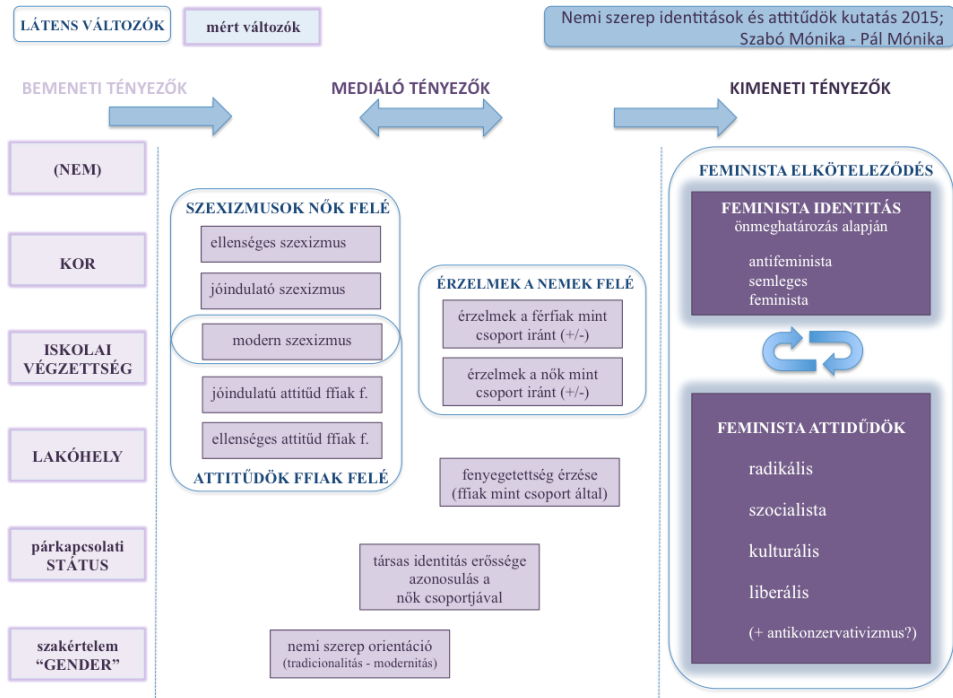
LÁTENS VÁLTOZÓK

mért változók

Nemi szerep identitások és attitűdök kutatás 2015; Szabó Mónika - Pál Mónika

BEMENETI TÉNYEZŐK

MEDIÁLÓ TÉNYEZŐK

KIMENETI TÉNYEZŐK

(NEM)

KOR

ISKOLAI VÉGZETTSÉG

LAKÓHELY

párkapcsolati STÁTUS

szakértelem "GENDER"

SZEXIZMUSOK NŐK FELÉ

ellenséges szexizmus

jóindulató szexizmus

modern szexizmus

jóindulatú attitűd ffiak f.

ellenséges attitűd ffiak f.

ATTITŰDÖK FFIAK FELÉ

ÉRZELMEK A NEMEK FELÉ

érzelmek a férfiak mint csoport iránt (+/-)

érzelmek a nők mint csoport iránt (+/-)

fenyegetettség érzése (ffiak mint csoport által)

társas identitás erőssége azonosulás a nők csoportjával

nemi szerep orientáció (tradicionalitás - modernitás)

FEMINISTA ELKÖTELEZŐDÉS

FEMINISTA IDENTITÁS
önmeghatározás alapján

antifeminista
semleges
feminista

FEMINISTA ATTIDŰDÖK

radikális

szocialista

kulturális

liberális

(+ antikonzervativizmus?)